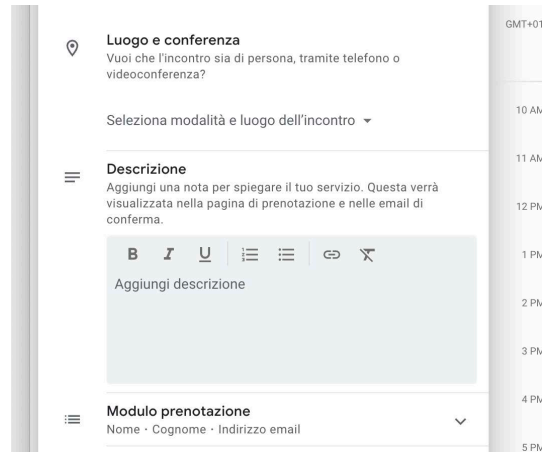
Luogo e conferenza
Vuoi che l'incontro sia di persona, tramite telefono o videoconferenza?

Seleziona modalità e luogo dell'incontro

Descrizione
Aggiungi una nota per spiegare il tuo servizio. Questa verrà visualizzata nella pagina di prenotazione e nelle email di conferma.

B I U

Aggiungi descrizione

Modulo prenotazione
Nome · Cognome · Indirizzo email

GMT+01
10 AM
11 AM
12 PM
1 PM
2 PM
3 PM
4 PM
5 PM